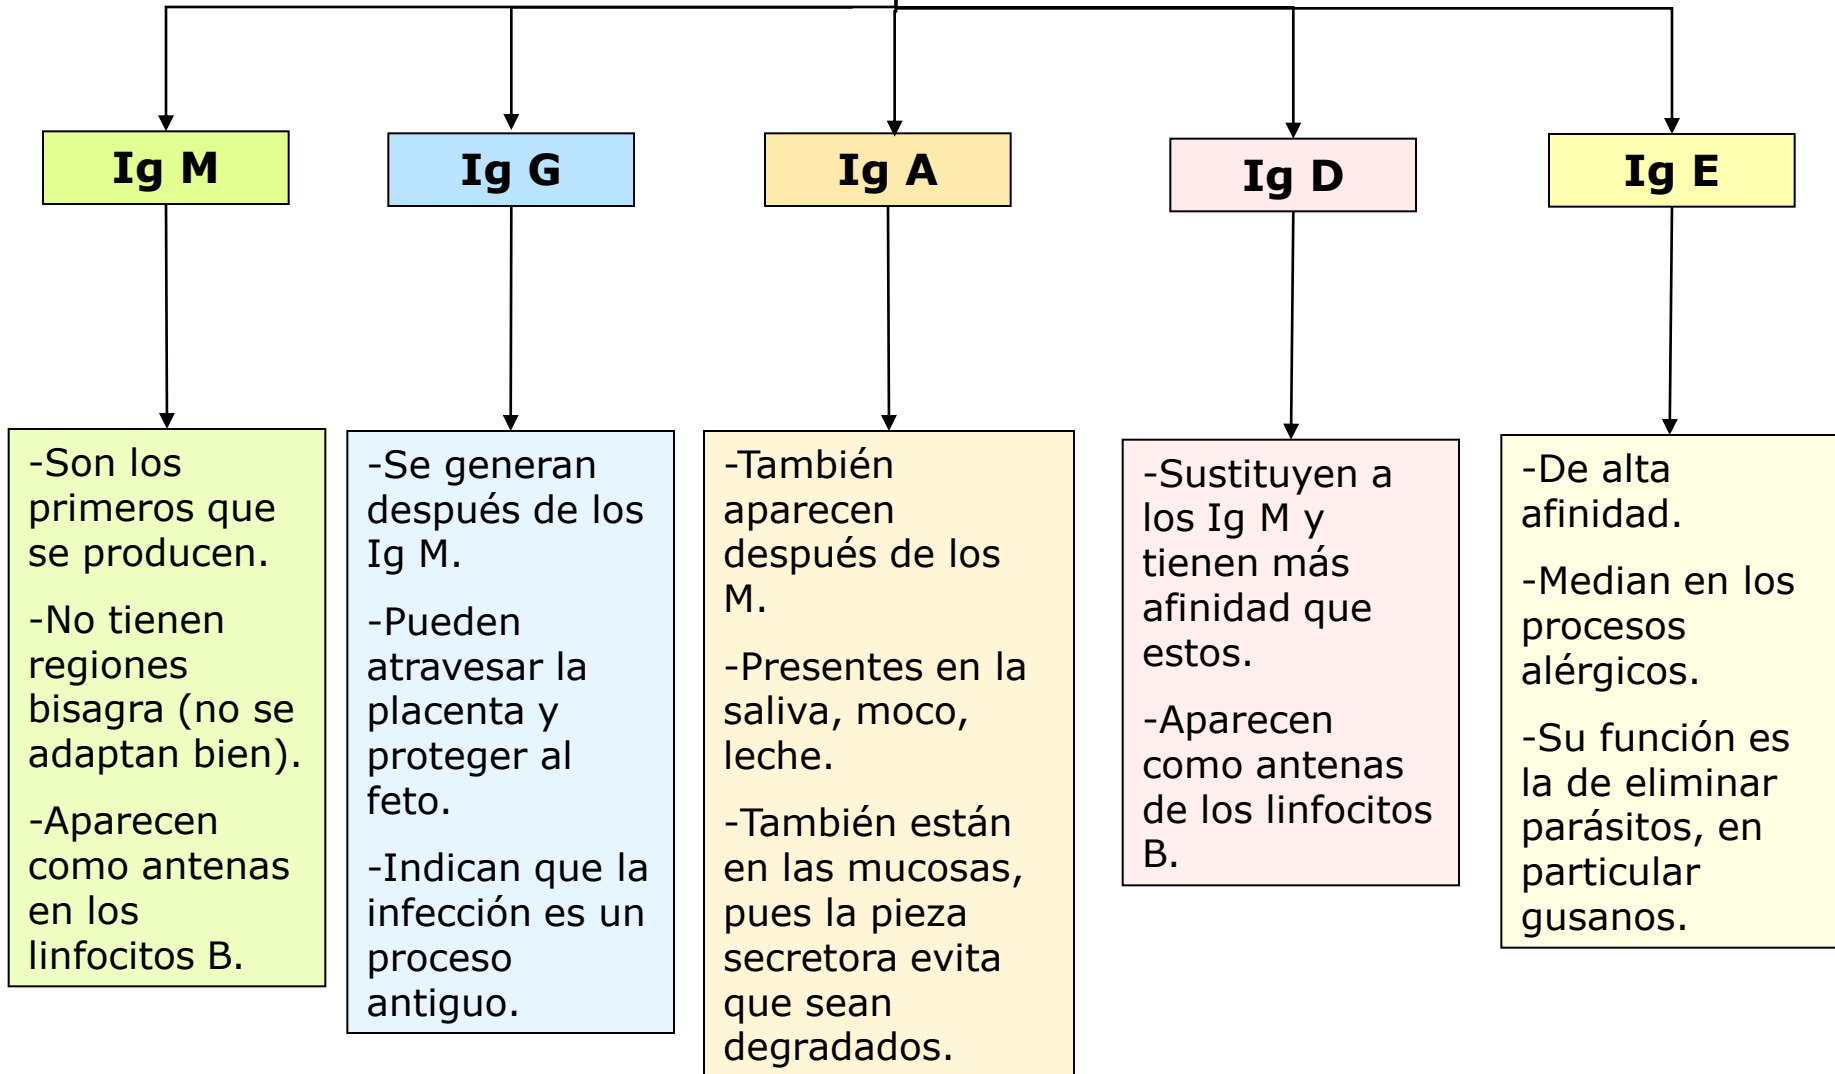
Ig M

Ig G

Ig A

Ig D

Ig E

-Son los primeros que se producen.

-No tienen regiones bisagra (no se adaptan bien).

-Aparecen como antenas en los linfocitos B.

-Se generan después de los Ig M.

-Pueden atravesar la placenta y proteger al feto.

-Indican que la infección es un proceso antiguo.

-También aparecen después de los M.

-Presentes en la saliva, moco, leche.

-También están en las mucosas, pues la pieza secretora evita que sean degradados.

-Sustituyen a los Ig M y tienen más afinidad que estos.

-Aparecen como antenas de los linfocitos B.

-De alta afinidad.

-Median en los procesos alérgicos.

-Su función es la de eliminar parásitos, en particular gusanos.